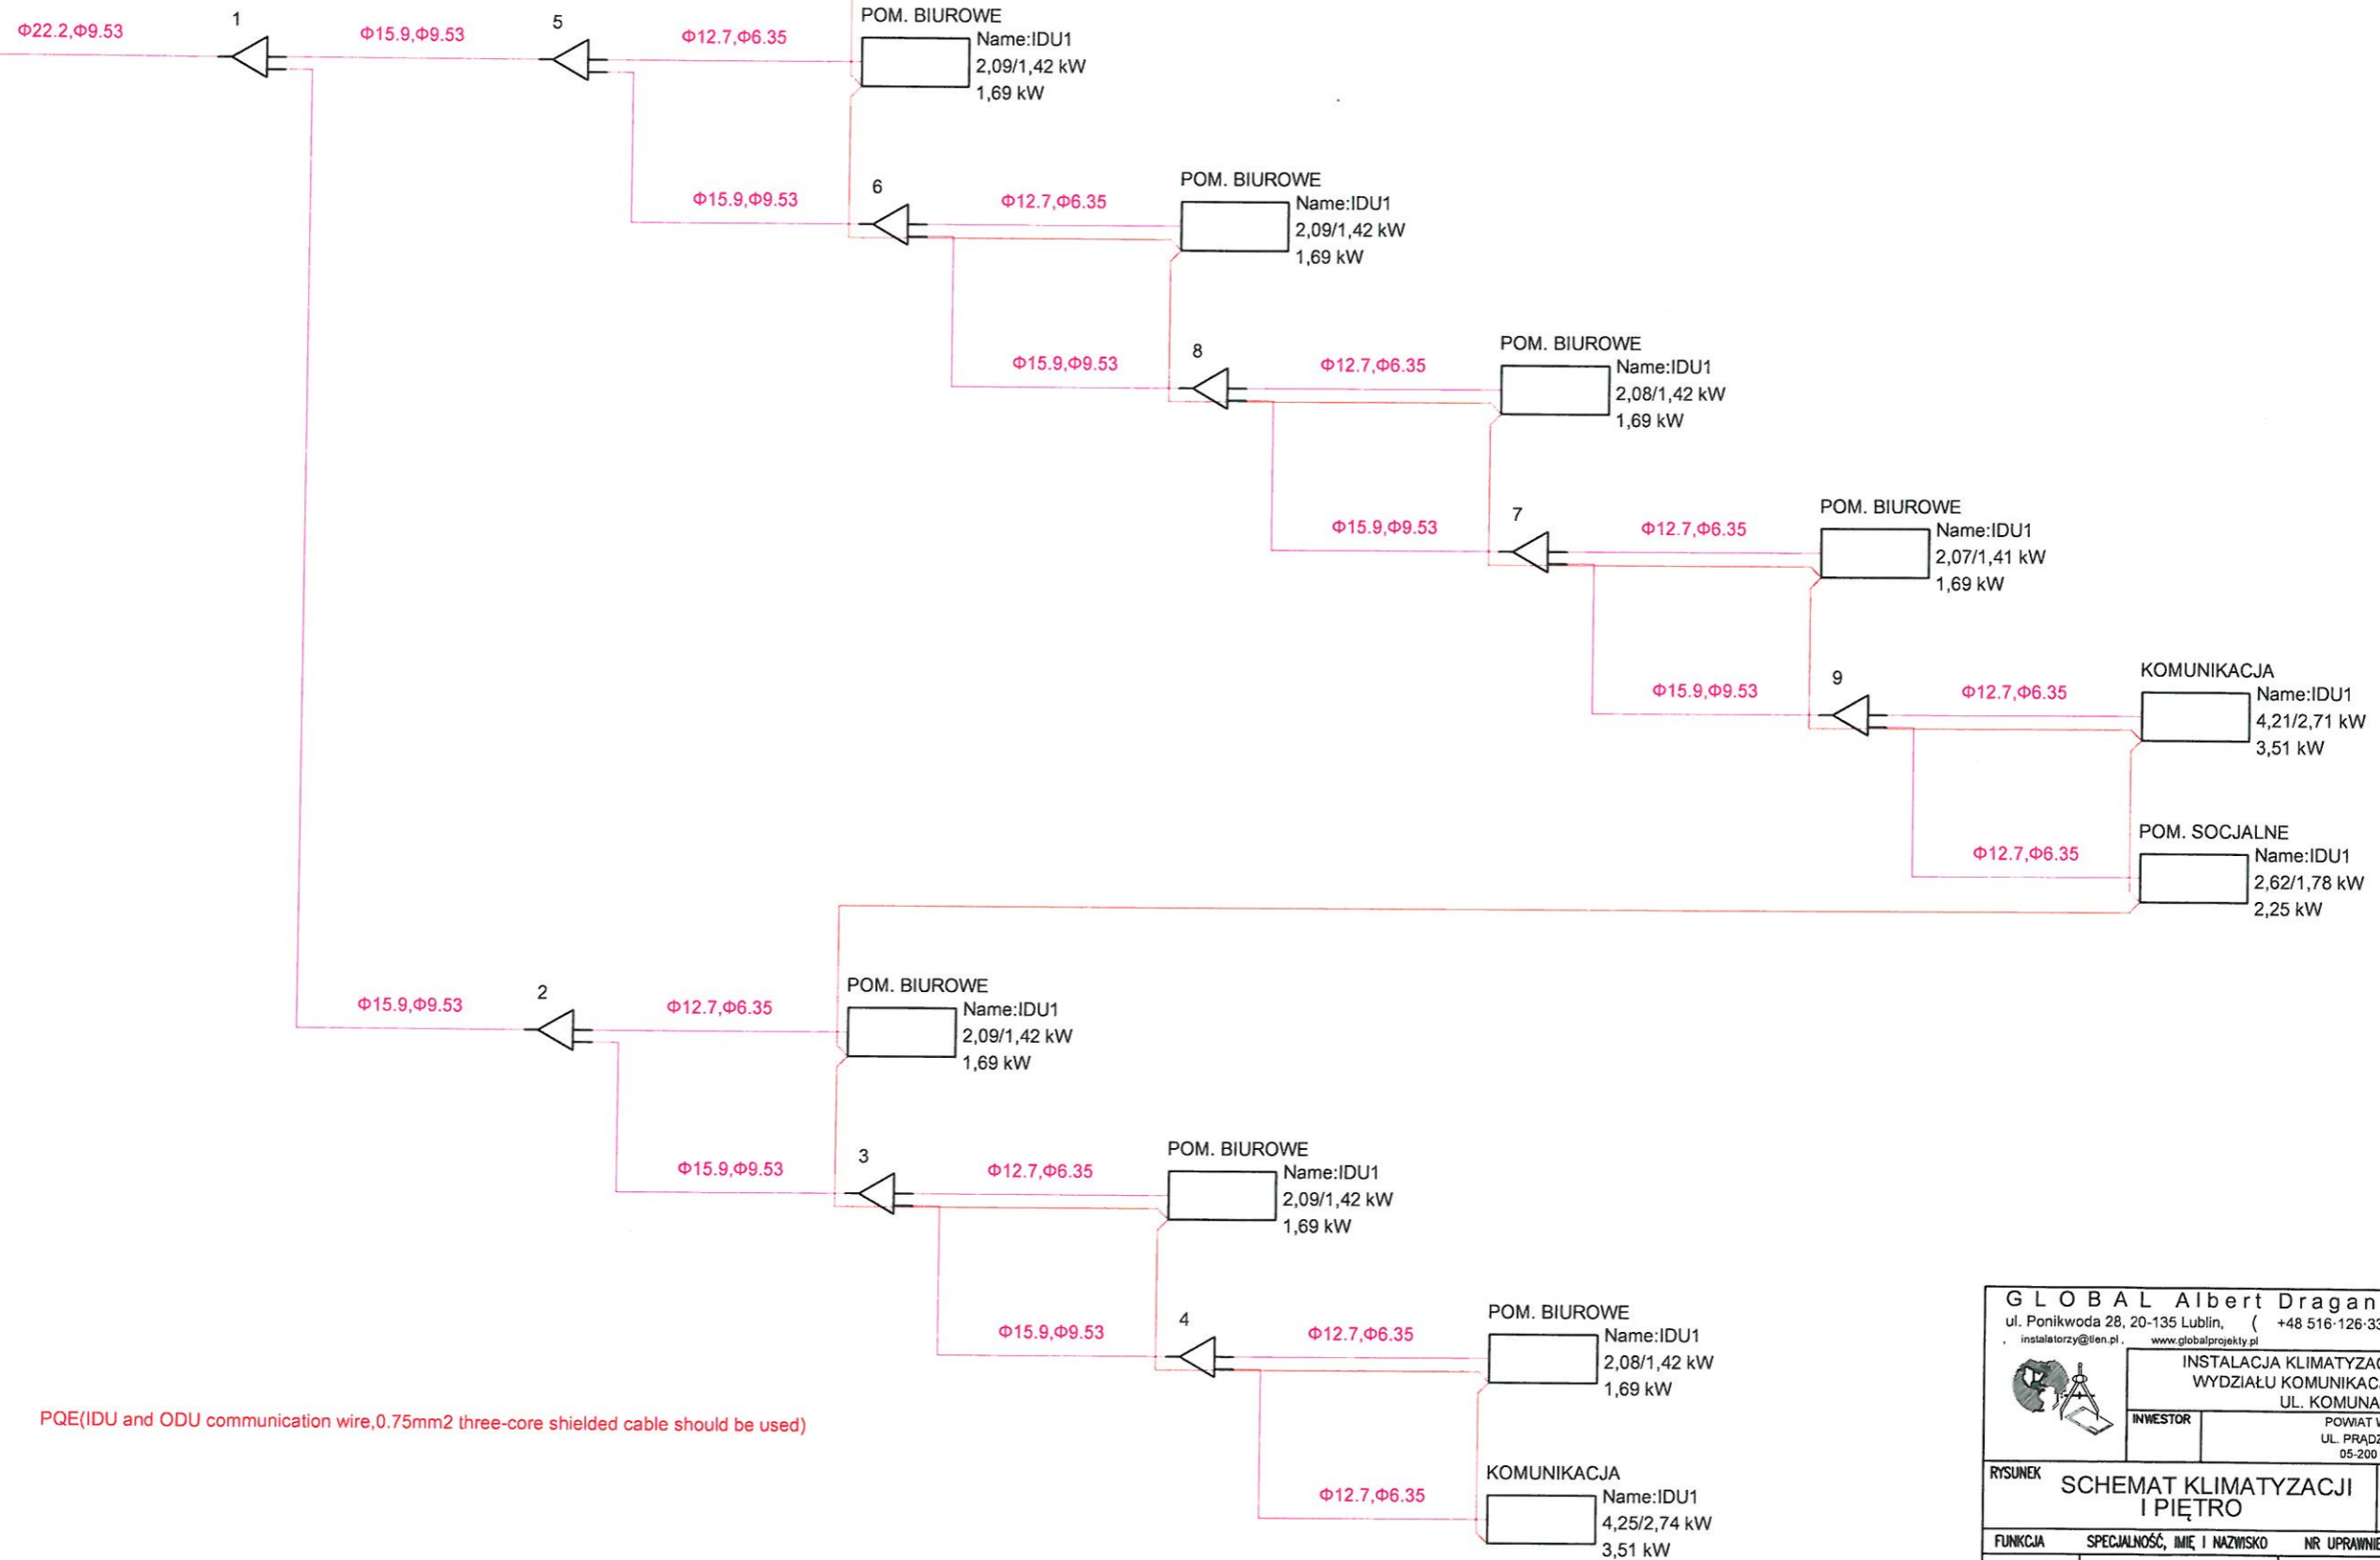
Φ22.2,Φ9.53
1
Φ15.9,Φ9.53
5
Φ12.7,Φ6.35
POM. BIUROWE
Name:IDU1
2,09/1,42 kW
1,69 kW

Φ15.9,Φ9.53
6
Φ12.7,Φ6.35
POM. BIUROWE
Name:IDU1
2,09/1,42 kW
1,69 kW

Φ15.9,Φ9.53
8
Φ12.7,Φ6.35
POM. BIUROWE
Name:IDU1
2,08/1,42 kW
1,69 kW

Φ15.9,Φ9.53
7
Φ12.7,Φ6.35
POM. BIUROWE
Name:IDU1
2,07/1,41 kW
1,69 kW

Φ15.9,Φ9.53
9
Φ12.7,Φ6.35
KOMUNIKACJA
Name:IDU1
4,21/2,71 kW
3,51 kW

Φ12.7,Φ6.35
POM. SOCJALNE
Name:IDU1
2,62/1,78 kW
2,25 kW

Φ15.9,Φ9.53
2
Φ12.7,Φ6.35
POM. BIUROWE
Name:IDU1
2,09/1,42 kW
1,69 kW

Φ15.9,Φ9.53
3
Φ12.7,Φ6.35
POM. BIUROWE
Name:IDU1
2,09/1,42 kW
1,69 kW

Φ15.9,Φ9.53
4
Φ12.7,Φ6.35
POM. BIUROWE
Name:IDU1
2,08/1,42 kW
1,69 kW

PQE(IDU and ODU communication wire,0.75mm2 three-core shielded cable should be used)

Φ12.7,Φ6.35
KOMUNIKACJA
Name:IDU1
4,25/2,74 kW
3,51 kW

G L O B A L Albert Dragan
ul. Ponikwoda 28, 20-135 Lublin, ( +48 516-126-3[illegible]
, instalatorzy@tlen.pl , www.globalprojekty.pl
INSTALACJA KLIMATYZA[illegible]
WYDZIAŁU KOMUNIKAC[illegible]
UL. KOMUNA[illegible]
INWESTOR
POWIAT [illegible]
UL. PRĄDZ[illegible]
05-200
RYSUNEK
SCHEMAT KLIMATYZACJI I PIĘTRO
FUNKCJA
SPECJALNOŚĆ, IMIĘ I NAZWISKO
NR UPRAWNIE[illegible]